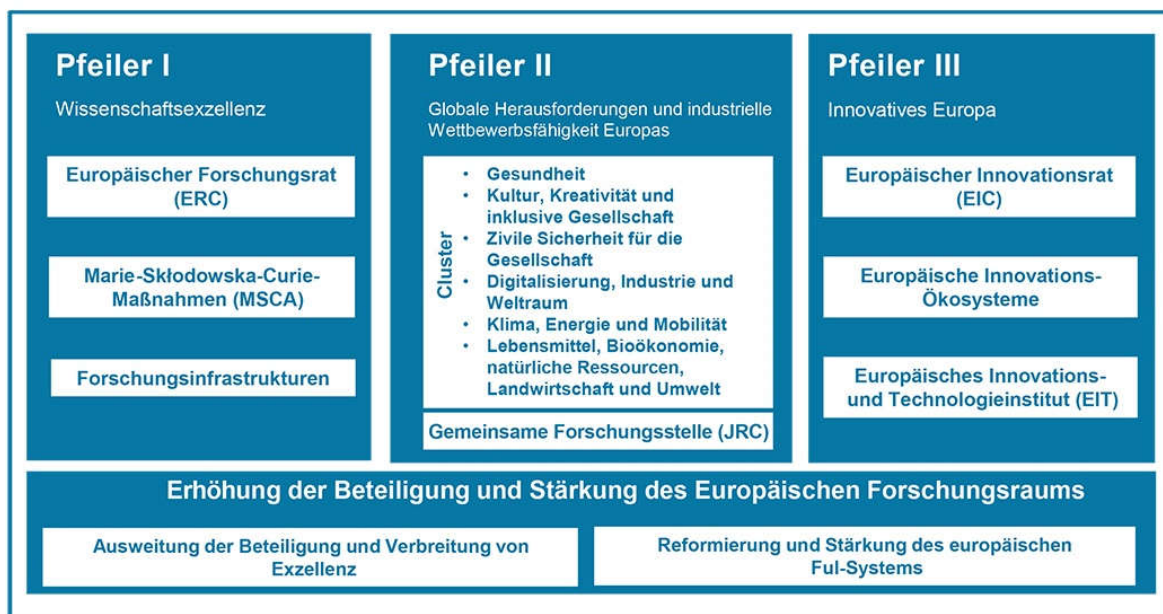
Pfeiler I

Wissenschaftsexzellenz

Europäischer Forschungsrat (ERC)

Marie-Skłodowska-Curie-Maßnahmen (MSCA)

Forschungsinfrastrukturen

Pfeiler II

Globale Herausforderungen und industrielle Wettbewerbsfähigkeit Europas

Cluster

- Gesundheit
- Kultur, Kreativität und inklusive Gesellschaft
- Zivile Sicherheit für die Gesellschaft
- Digitalisierung, Industrie und Weltraum
- Klima, Energie und Mobilität
- Lebensmittel, Bioökonomie, natürliche Ressourcen, Landwirtschaft und Umwelt

Gemeinsame Forschungsstelle (JRC)

Pfeiler III

Innovatives Europa

Europäischer Innovationsrat (EIC)

Europäische Innovations-Ökosysteme

Europäisches Innovations- und Technologieinstitut (EIT)

Erhöhung der Beteiligung und Stärkung des Europäischen Forschungsraums

Ausweitung der Beteiligung und Verbreitung von Exzellenz

Reformierung und Stärkung des europäischen FuI-Systems